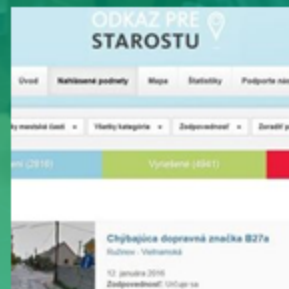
ODKAZ PRE
STAROSTU

Úvod
Nahlásené podnety
Mapa
Štatistiky
Podporte náš

y mestské časti
Všetky kategórie
Zodpovednosť
Zoradiť p

ani (2816)
Vyriešené (4841)

Chýbajúca dopravná značka B27a
Ružinov - Vlčie hrdlo
12. januára 2016
Zodpovednosť: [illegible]